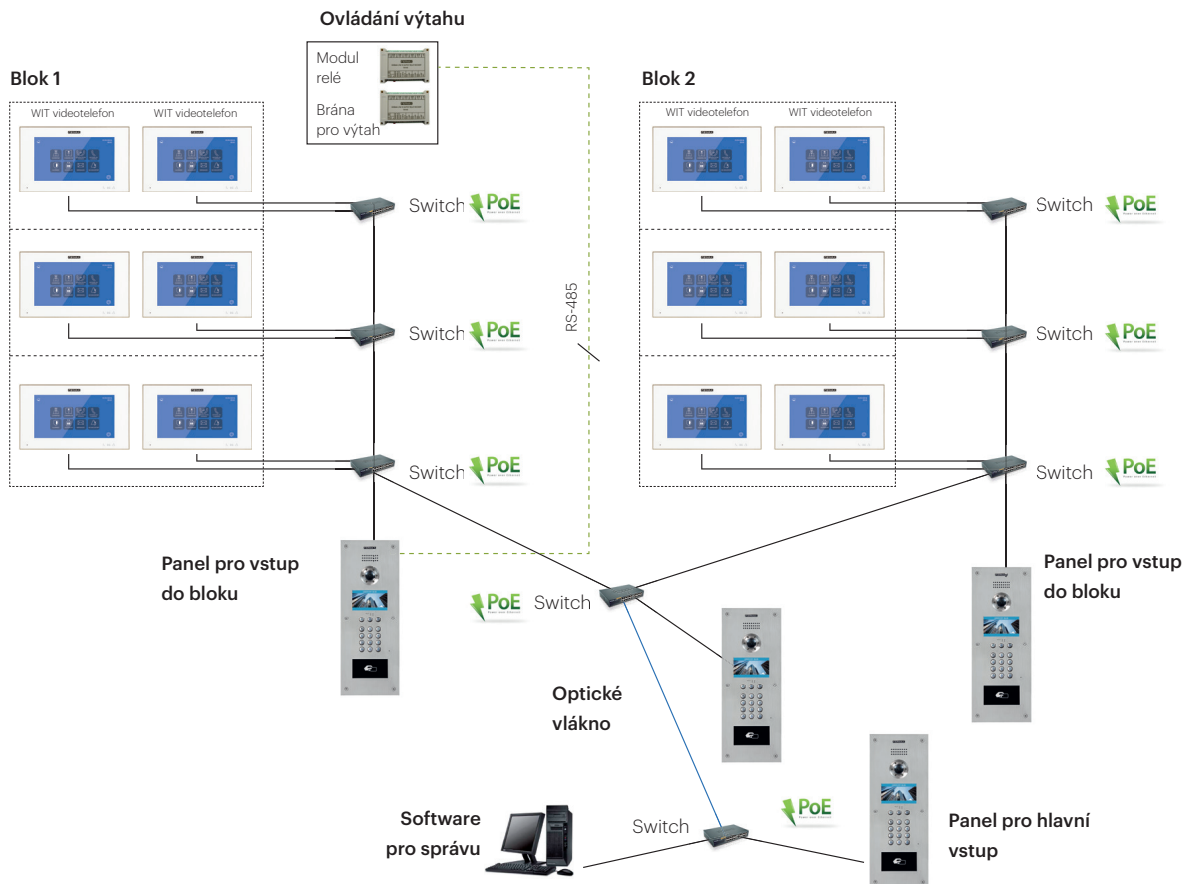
Ovládání výtahu

Modul relé

Brána pro výtah

Blok 1

WIT videotelefon

WIT videotelefon

Switch PoE

Switch PoE

Switch PoE

RS-485

Blok 2

WIT videotelefon

WIT videotelefon

Switch PoE

Switch PoE

Switch PoE

Panel pro vstup do bloku

PoE Switch

Panel pro vstup do bloku

Optické vlákno

Software pro správu

Switch

PoE

Panel pro hlavní vstup